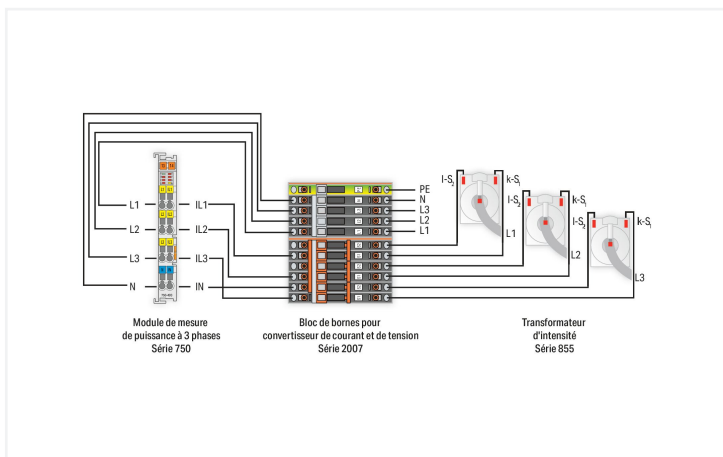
L1
L2
L3
N
IL1
IL2
IL3
IN

PE
N
L3
L2
L1

I-$S_2$
k-$S_1$
L1
I-$S_2$
k-$S_1$
L2
I-$S_2$
k-$S_1$
L3

Module de mesure de puissance à 3 phases Série 750

Bloc de bornes pour convertisseur de courant et de tension Série 2007

Transformateur d'intensité Série 855